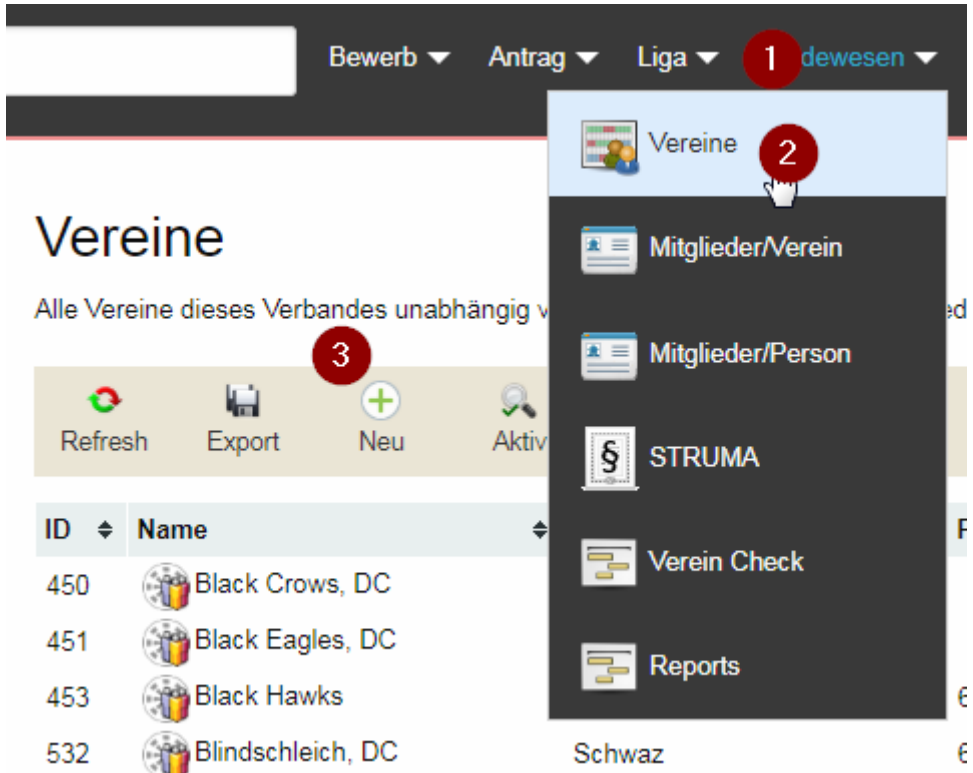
Bewerb ▾ Antrag ▾ Liga ▾ 1 dewesen ▾

Vereine 2

Mitglieder/Verein

Mitglieder/Person

STRUMA

Verein Check

Reports

Vereine

Alle Vereine dieses Verbandes unabhängig v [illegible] ed

3

Refresh Export Neu Aktiv

| ID | Name | | F |
|---|---|---|---|
| 450 | Black Crows, DC | | |
| 451 | Black Eagles, DC | | |
| 453 | Black Hawks | | 6 |
| 532 | Blindschleich, DC | Schwaz | 6 |